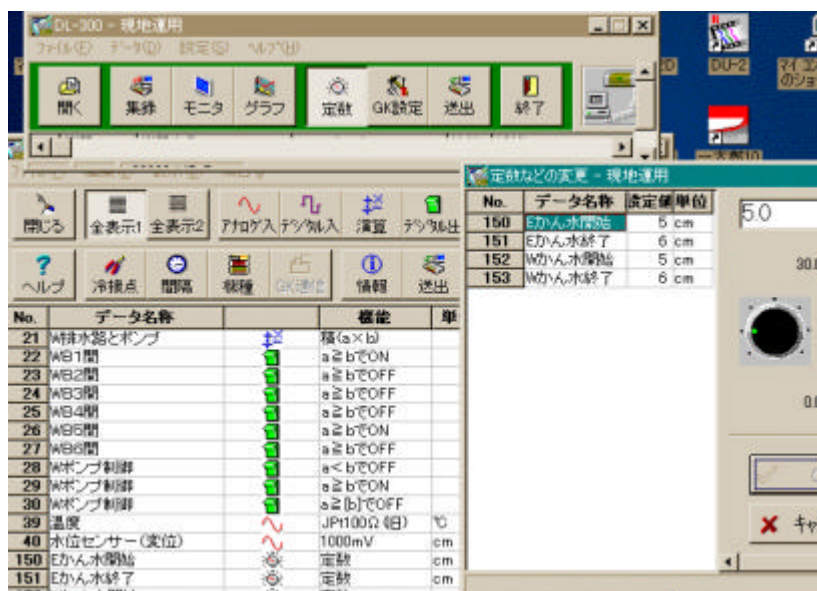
DL-300 - 現地運用
ファイル(F) データ(D) 設定(S) ヘルプ(H)
開く 集録 モニタ グラフ 定数 GK設定 送出 終了

DU-2 マイコン のショ

閉じる 全表示1 全表示2 アナログ入 デジタル入 演算 デジタル出
ヘルプ 冷接点 間隔 積種 GK連動 情報 送出

| No. | データ名称 | | 機能 | 単 |
|---|---|---|---|---|
| 21 | W排水路とポンプ | | 積(a×b) | |
| 22 | WB1開 | | a≧bでON | |
| 23 | WB2開 | | a≧bでOFF | |
| 24 | WB3開 | | a≧bでOFF | |
| 25 | WB4開 | | a≧bでOFF | |
| 26 | WB5開 | | a≧bでON | |
| 27 | WB6開 | | a≧bでOFF | |
| 28 | Wポンプ制御 | | a<bでOFF | |
| 29 | Wポンプ制御 | | a≧bでON | |
| 30 | Wポンプ制御 | | a≧|b|でOFF | |
| 39 | 温度 | | JPt100Ω(旧) | ℃ |
| 40 | 水位センサー(変位) | | 1000mV | cm |
| 150 | Eかん水開始 | | 定数 | cm |
| 151 | Eかん水終了 | | 定数 | cm |

定数などの変更 - 現地運用

| No. | データ名称 | 設定値 | 単位 |
|---|---|---|---|
| 150 | Eかん水開始 | 5 | cm |
| 151 | Eかん水終了 | 6 | cm |
| 152 | Wかん水開始 | 5 | cm |
| 153 | Wかん水終了 | 6 | cm |

5.0
30.
0.
キャ